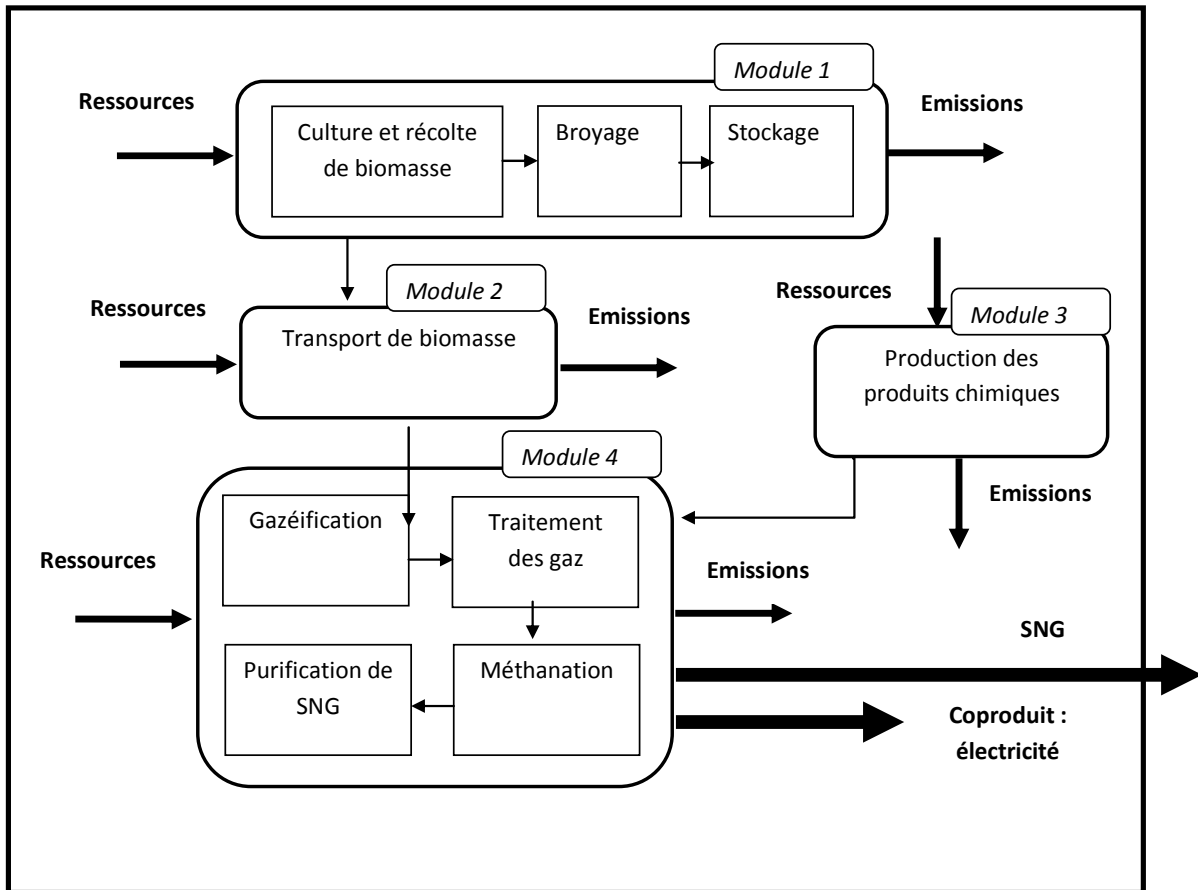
Module 1

Ressources

Culture et récolte de biomasse

Broyage

Stockage

Emissions

Module 2

Ressources

Transport de biomasse

Emissions

Ressources

Module 3

Production des produits chimiques

Emissions

Module 4

Ressources

Gazéification

Traitement des gaz

Purification de SNG

Méthanation

Emissions

SNG

Coproduit : électricité